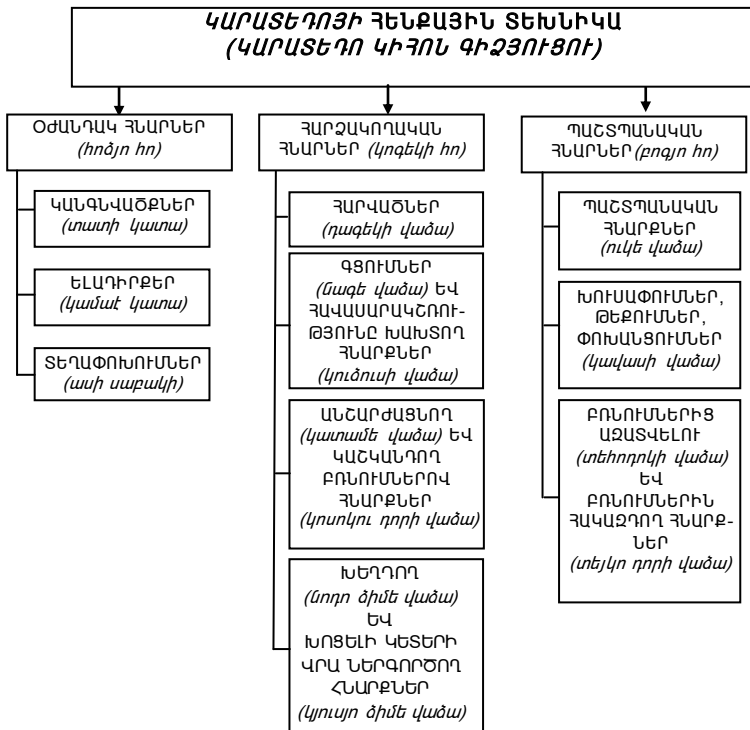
ԿԱՐԱՏԵԴՈՅԻ ՀԵՆՔԱՅԻՆ ՏԵԽՆԻԿԱ
(ԿԱՐԱՏԵԴՈ ԿԻՀՈՆ ԳԻՋՅՈՒՑՈՒ)

ՕԺԱՆԴԱԿ ՀՆԱՐՆԵՐ
(hոձյո hո)

ԿԱՆԳՆՎԱԾՔՆԵՐ
(տատի կատա)

ԵԼԱԴԻՐՔԵՐ
(կամաէ կատա)

ՏԵՂԱՓՈԽՈՒՄՆԵՐ
(աsի սաբակի)

ՀԱՐՁԱԿՈՂԱԿԱՆ ՀՆԱՐՆԵՐ (կոգեկի hո)

ՀԱՐՎԱԾՆԵՐ
(դագեկի վաձա)

ԳՑՈՒՄՆԵՐ
(նագե վաձա) ԵՎ ՀԱՎԱՍԱՐԱԿՇՌՈՒԹՅՈՒՆԸ ԽԱԽՏՈՂ ՀՆԱՐՔՆԵՐ
(կուձուսի վաձա)

ԱՆՇԱՐԺԱՑՆՈՂ
(կատամե վաձա) ԵՎ ԿԱՇԿԱՆԴՈՂ ԲՌՆՈՒՄՆԵՐՈՎ ՀՆԱՐՔՆԵՐ
(կոսոկու դորի վաձա)

ԽԵՂԴՈՂ
(նորո ծիմե վաձա) ԵՎ ԽՈՑԵԼԻ ԿԵՏԵՐԻ ՎՐԱ ՆԵՐԳՈՐԾՈՂ ՀՆԱՐՔՆԵՐ
(կյույո ծիմե վաձա)

ՊԱՇՏՊԱՆԱԿԱՆ ՀՆԱՐՆԵՐ (բոգյո hո)

ՊԱՇՏՊԱՆԱԿԱՆ ՀՆԱՐՔՆԵՐ
(ուկե վաձա)

ԽՈՒՍԱՓՈՒՄՆԵՐ, ԹԵՔՈՒՄՆԵՐ, ՓՈԽԱՆՑՈՒՄՆԵՐ
(կավասի վաձա)

ԲՌՆՈՒՄՆԵՐԻՑ ԱԶԱՏՎԵԼՈՒ
(տեհոդոկի վաձա) ԵՎ ԲՌՆՈՒՄՆԵՐԻՆ ՀԱԿԱԶԴՈՂ ՀՆԱՐՔՆԵՐ
(տեյկո դորի վաձա)